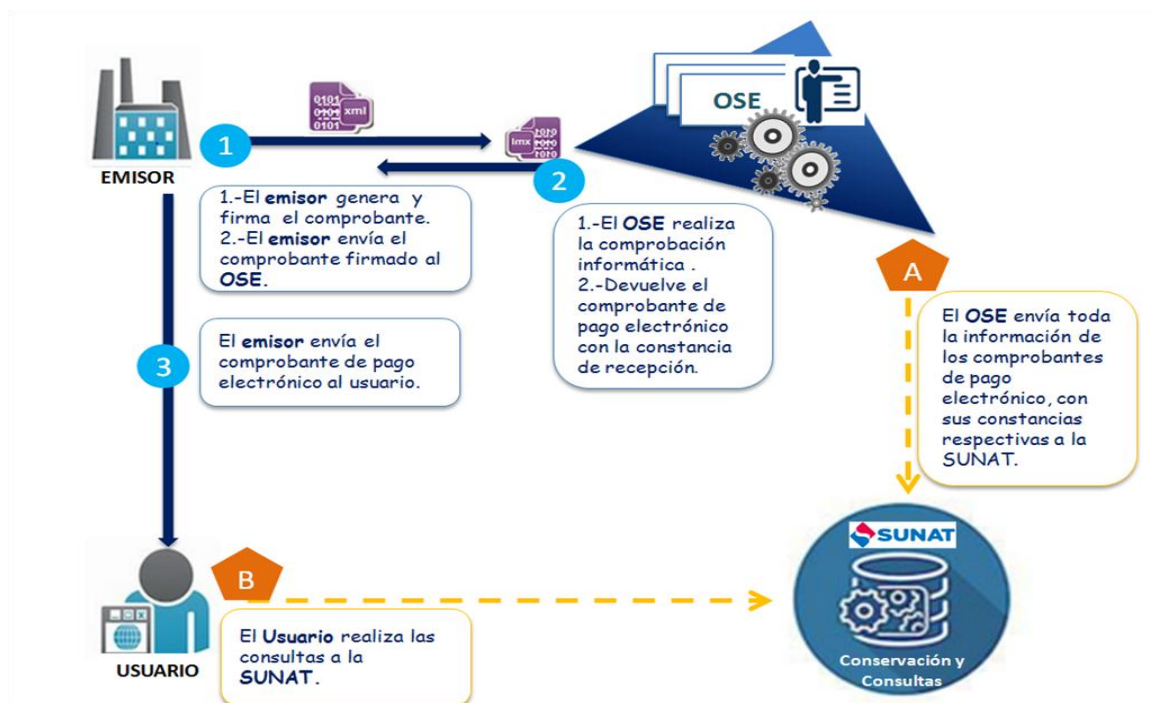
EMISOR

0101
0101
0101
xml

lmx
1010
1010
1010

OSE

1

2

1.-El emisor genera y firma el comprobante.
2.-El emisor envía el comprobante firmado al OSE.

1.-El OSE realiza la comprobación informática .
2.-Devuelve el comprobante de pago electrónico con la constancia de recepción.

A

El OSE envía toda la información de los comprobantes de pago electrónico, con sus constancias respectivas a la SUNAT.

3

El emisor envía el comprobante de pago electrónico al usuario.

USUARIO

B

El Usuario realiza las consultas a la SUNAT.

SUNAT

Conservación y Consultas